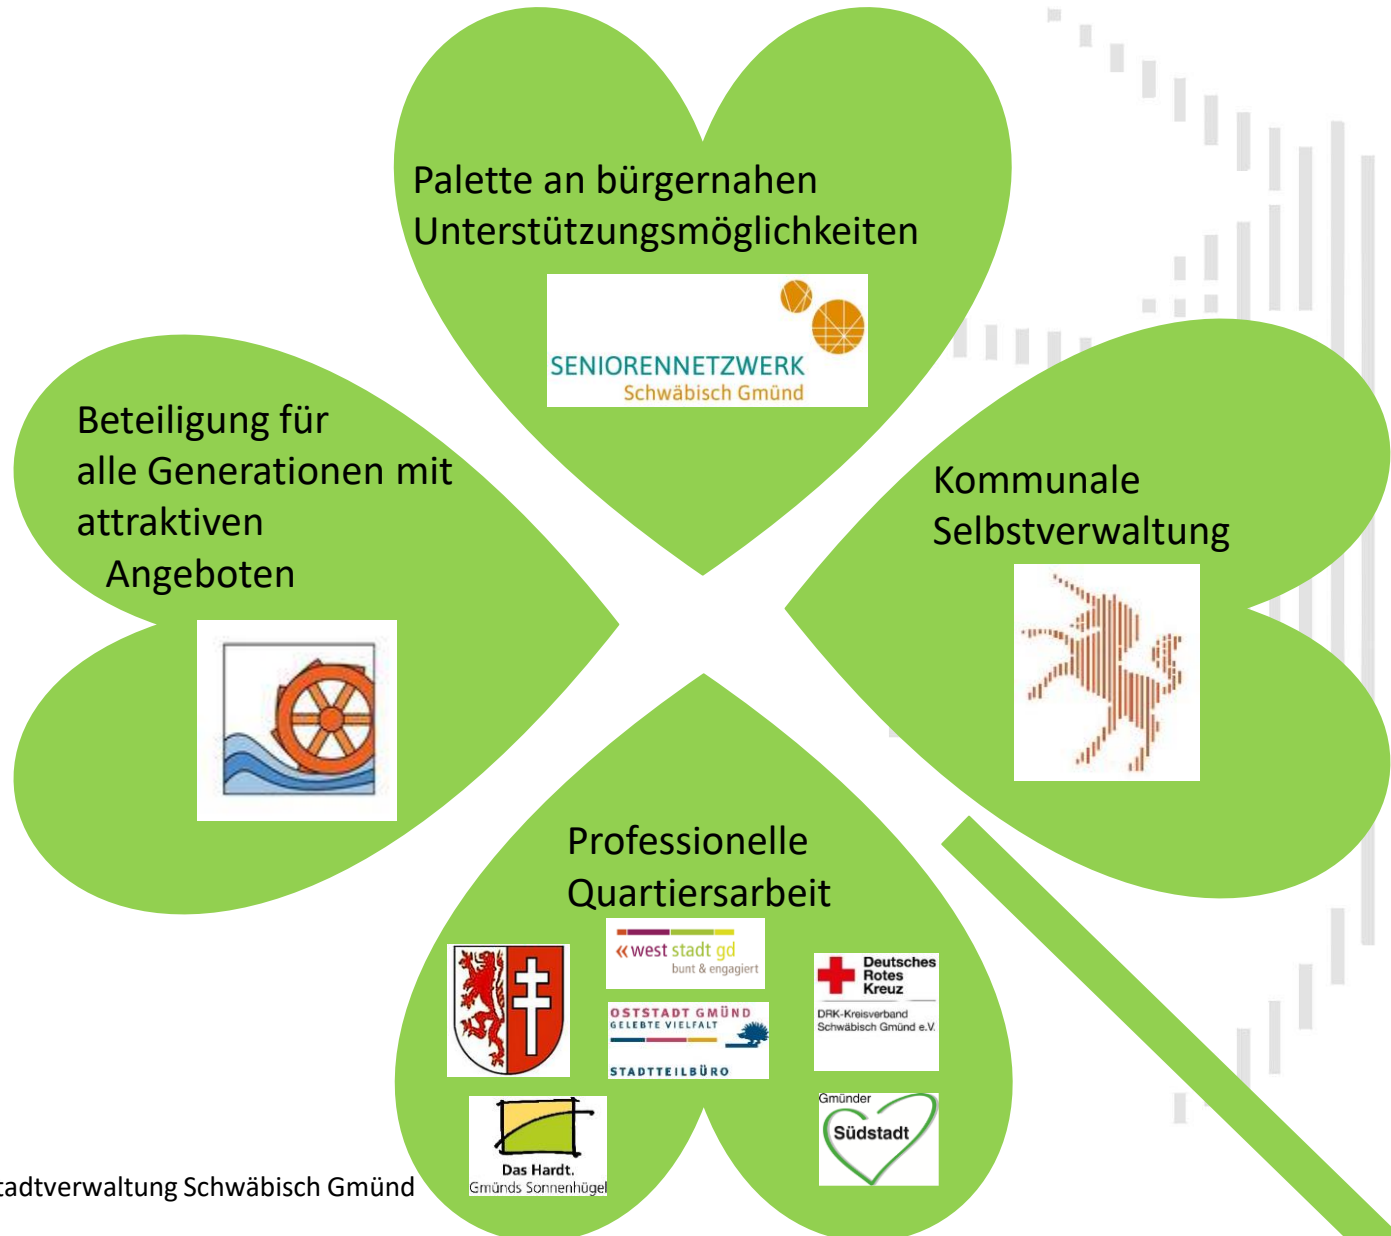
Palette an bürgernahen Unterstützungsmöglichkeiten

SENIORENNETZWERK
Schwäbisch Gmünd

Beteiligung für alle Generationen mit attraktiven Angeboten

Kommunale Selbstverwaltung

Professionelle Quartiersarbeit

« west stadt gd
bunt & engagiert

OSTSTADT GMÜND
GELEBTE VIELFALT
STADTTEILBÜRO

Deutsches Rotes Kreuz
DRK-Kreisverband Schwäbisch Gmünd e.V.

Das Hardt.
Gmünds Sonnenhügel

Gmünder
Südstadt

tadtverwaltung Schwäbisch Gmünd